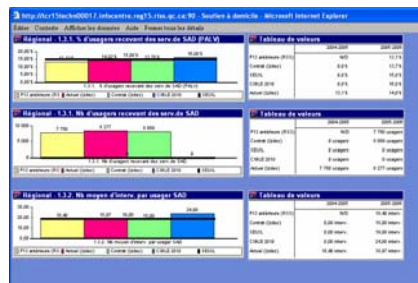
http://ltcr15techm00017.infocentre.reg15.rtss.qc.ca:90 - Soutien à domicile - Microsoft Internet Explorer

Éditer Contexte Afficher les données Aide Fermer tous les détails

Régional 1.3.1. % d'usagers recevant des serv.de SAD (PALV)

20,00%
15,00%
10,00%
5,00%
0,00%

1.3.1. % d'usagers recevant des serv.de SAD (PALV)

P12 antérieure (R15) Actuel (Zoliez) Contrat (Zoliez) CIBLE 2010 SEUIL

Tableau de valeurs

| | 2004-2005 | 2005-2006 |
|---|---|---|
| P12 antérieure (R15) | N/D | 13,1 % |
| Contrat (Zoliez) | 0,0 % | 13,3 % |
| SEUIL | 0,0 % | 15,0 % |
| CIBLE 2010 | 0,0 % | 15,0 % |
| Actuel (Zoliez) | 13,1 % | 14,0 % |

Régional 1.3.1. Nb d'usagers recevant des serv.de SAD

10 000
5 000
0

7 750
8 377
8 000

1.3.1. Nb d'usagers recevant des serv.de SAD

P12 antérieure (R15) Actuel (Zoliez) Contrat (Zoliez) CIBLE 2010 SEUIL

Tableau de valeurs

| | 2004-2005 | 2005-2006 |
|---|---|---|
| P12 antérieure (R15) | N/D | 7 750 usagers |
| Contrat (Zoliez) | 0 usagers | 8 000 usagers |
| SEUIL | 0 usagers | 0 usagers |
| CIBLE 2010 | 0 usagers | 0 usagers |
| Actuel (Zoliez) | 7 750 usagers | 8 377 usagers |

Régional 1.3.2. Nb moyen d'interv. par usager SAD

30,00
20,00
10,00
0,00

16,46
15,87
16,00
24,00

1.3.2. Nb moyen d'interv. par usager SAD

P12 antérieure (R15) Actuel (Zoliez) Contrat (Zoliez) CIBLE 2010 SEUIL

Tableau de valeurs

| | 2004-2005 | 2005-2006 |
|---|---|---|
| P12 antérieure (R15) | N/D | 16,46 interv. |
| Contrat (Zoliez) | 0,00 interv. | 16,00 interv. |
| SEUIL | 0,00 interv. | 20,00 interv. |
| CIBLE 2010 | 0,00 interv. | 24,00 interv. |
| Actuel (Zoliez) | 16,46 interv. | 15,87 interv. |